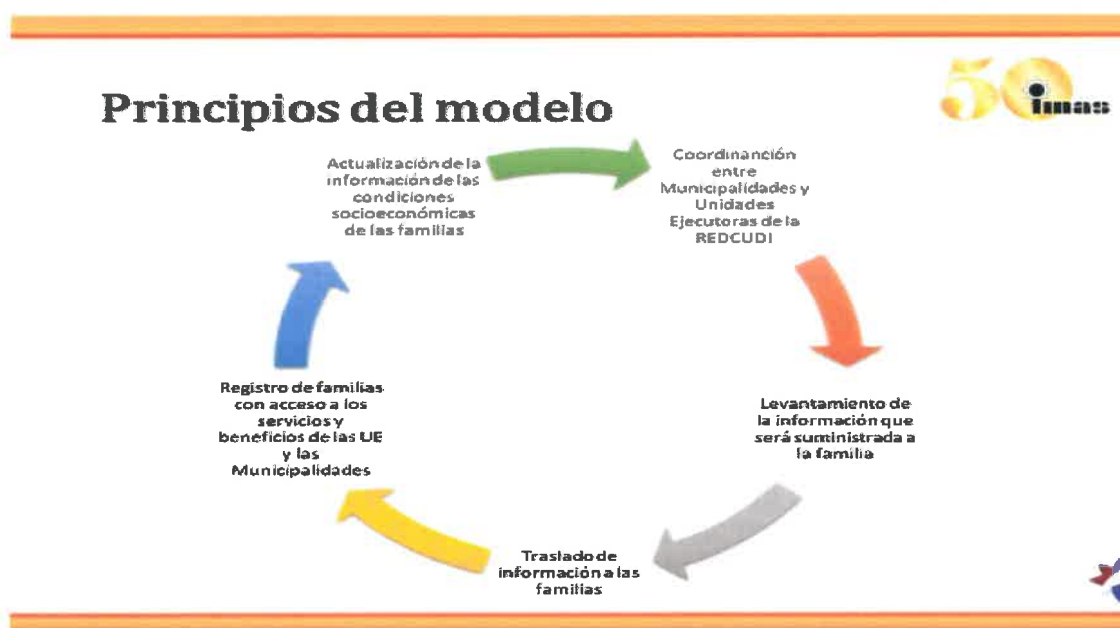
Principios del modelo

50 imas

Actualización de la información de las condiciones socioeconómicas de las familias

Coordinanción entre Municipalidades y Unidades Ejecutoras de la REDCUDI

Levantamiento de la información que será suministrada a la familia

Traslado de información a las familias

Registro de familias con acceso a los servicios y beneficios de las UE y las Municipalidades